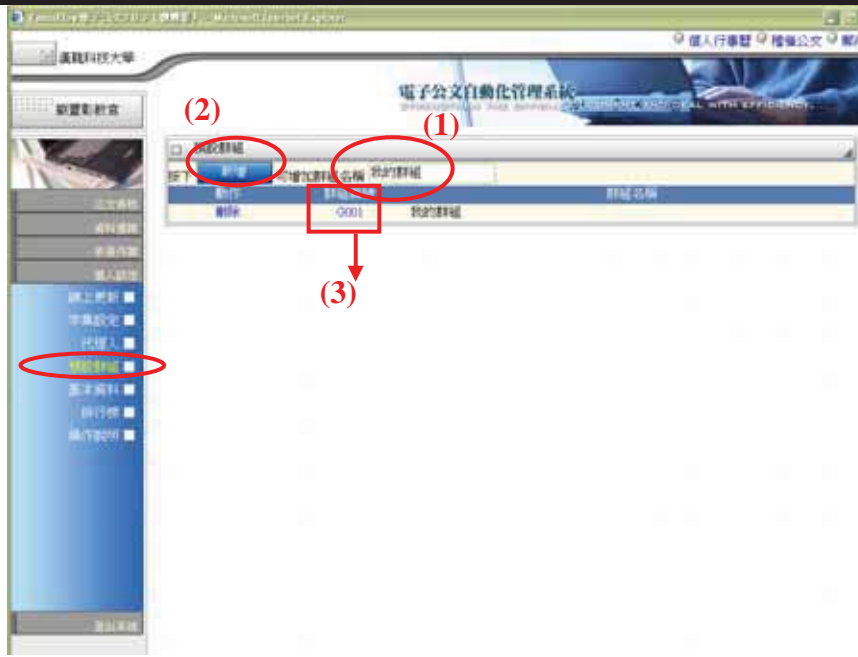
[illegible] - Microsoft Internet Explorer

個人行事曆 權檔公文 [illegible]

義聯科技大學

顯覽新教室

電子公文自動化管理系統

(2)

(1)

預設群組

按下 新增 可增加群組 名稱 我的群組

| 動作 | 群組 | 群組名稱 |
|---|---|---|
| 刪除 | G001 | 我的群組 |

(3)

公文資料
資料備份
承辦作業
個人設定
線上更新
字集設定
代理人
預設群組
基本資料
排行榜
操作說明

登出系統